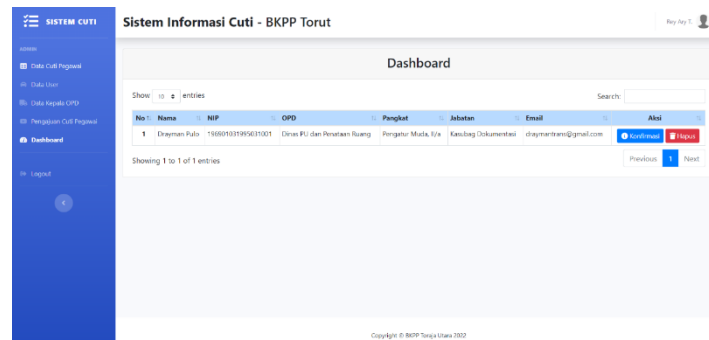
SISTEM CUTI

ADMIN

Data Cuti Pegawai

Data User

Data Kepala OPD

Pengajuan Cuti Pegawai

Dashboard

Logout

Sistem Informasi Cuti - BKPP Torut

Rey Ary T.

Dashboard

Show 10 entries

Search:

| No | Nama | NIP | OPD | Pangkat | Jabatan | Email | Aksi |
|---|---|---|---|---|---|---|---|
| 1 | Drayman Pulo | 199901031995031001 | Dinas PU dan Penataan Ruang | Pengatur Muda, II/a | Kasubag Dokumentasi | draymantrans@gmail.com | Konfirmasi Hapus |

Showing 1 to 1 of 1 entries

Previous 1 Next

Copyright © BKPP Toraja Utara 2022